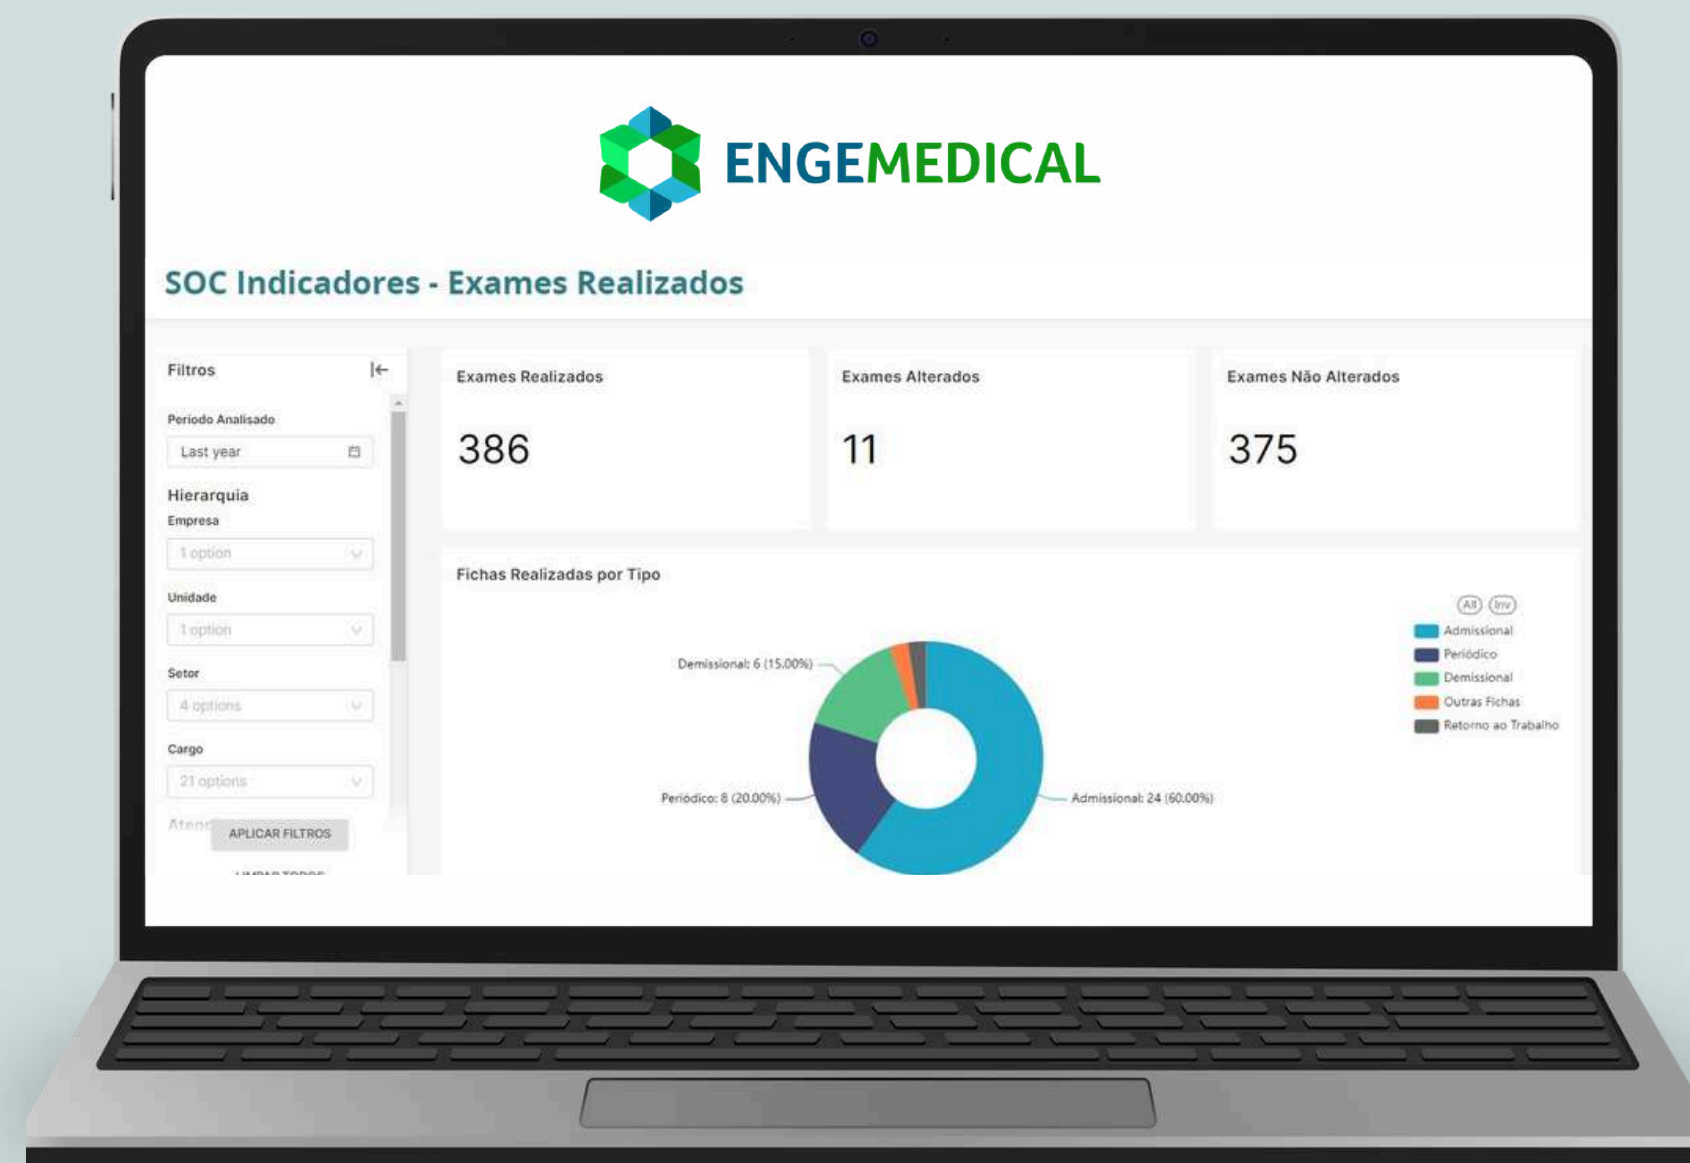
ENGEMEDICAL

SOC Indicadores - Exames Realizados

Filtros

Período Analisado

Last year

Hierarquia

Empresa

1 option

Unidade

1 option

Setor

4 options

Cargo

21 options

Atend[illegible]

APLICAR FILTROS

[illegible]

Exames Realizados

386

Exames Alterados

11

Exames Não Alterados

375

Fichas Realizadas por Tipo

All Inv

Admissional
Periódico
Demissional
Outras Fichas
Retorno ao Trabalho

Demissional: 6 (15.00%)

Periódico: 8 (20.00%)

Admissional: 24 (60.00%)